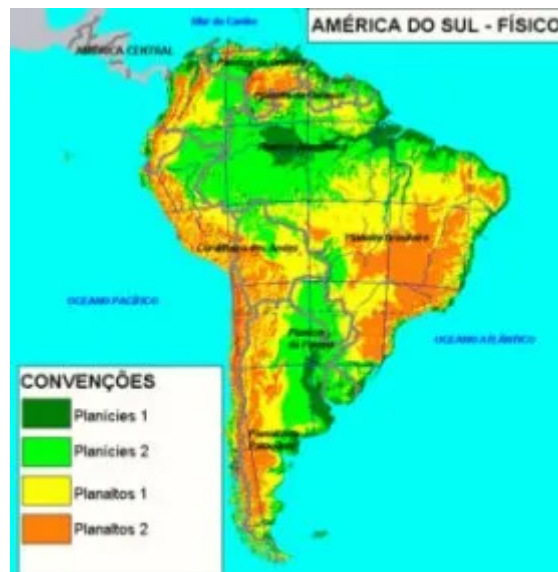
AMÉRICA DO SUL - FÍSICO

Mar do Caribe

AMÉRICA CENTRAL

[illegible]

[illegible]

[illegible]

Cordilheira dos Andes

Planalto Brasileiro

OCEANO PACÍFICO

Planície do Paraná

OCEANO ATLÂNTICO

Planalto da Patagônia

CONVENÇÕES

Planícies 1

Planícies 2

Planaltos 1

Planaltos 2